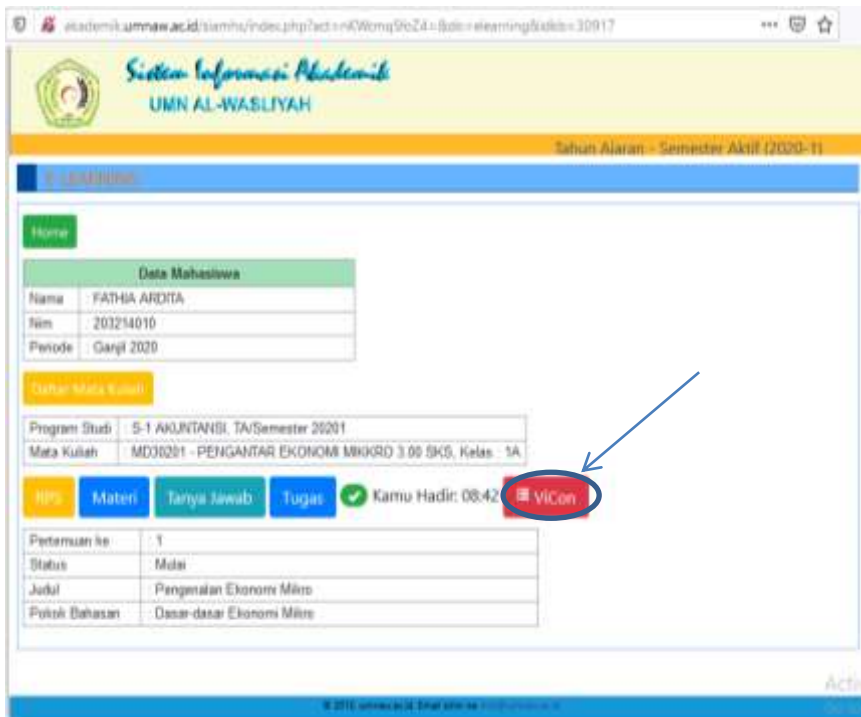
akademik.umnaw.ac.id/siamhs/index.php?act=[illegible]

Sistem Informasi Akademik
UMN AL-WASLIYAH

Tahun Ajaran - Semester Aktif (2020-1)

E-LEARNING

Home

| Data Mahasiswa | |
|---|---|
| Nama | FATHIA ARDITA |
| Nim | 203214010 |
| Periode | Ganjil 2020 |

Daftar Mata Kuliah

| | |
|---|---|
| Program Studi | S-1 AKUNTANSI, TA/Semester 20201 |
| Mata Kuliah | MD20201 - PENGANTAR EKONOMI MIKKRO 3.00 SKS, Kelas : 1A |

RPS Materi Tanya Jawab Tugas Kamu Hadir: 08:42 ViCon

| | |
|---|---|
| Pertemuan ke | 1 |
| Status | Mulai |
| Judul | Pengenalan Ekonomi Mikro |
| Pokok Bahasan | Dasar-dasar Ekonomi Mikro |

© 2015 umnaw.ac.id. Email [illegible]

Acti